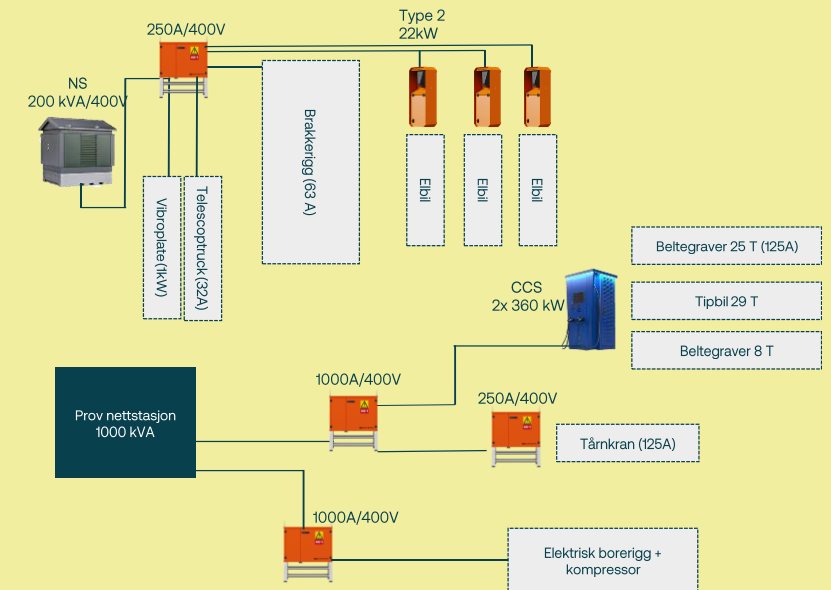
250A/400V

Type 2
22kW

NS
200 kVA/400V

Brakkerigg (63 A)

Elbil

Elbil

Elbil

Vibroplate (1kW)

Telescoptruck (32A)

Beltegraver 25 T (125A)

Tipbil 29 T

Beltegraver 8 T

CCS
2x 360 kW

Prov nettstasjon
1000 kVA

1000A/400V

250A/400V

Tårnkran (125A)

1000A/400V

Elektrisk borerigg + kompressor